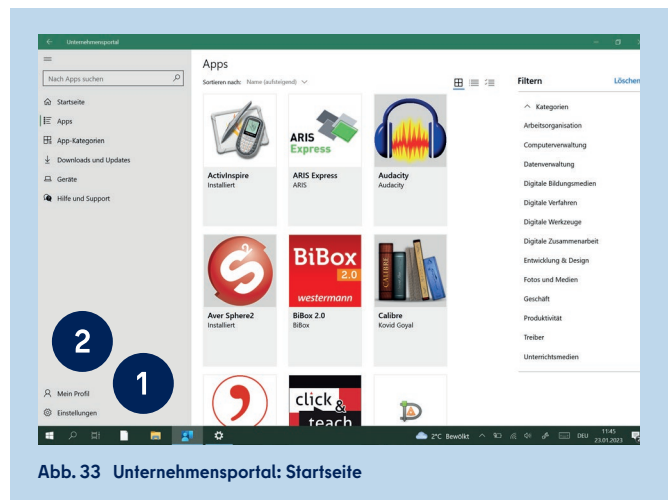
Unternehmensportal

Nach Apps suchen

Startseite
Apps
App-Kategorien
Downloads und Updates
Geräte
Hilfe und Support

Apps
Sortieren nach: Name (aufsteigend)

ActivInspire
Installiert

ARIS Express
ARIS Express
ARIS

Audacity
Audacity

Aver Sphere2
Installiert

BiBox 2.0
westermann
BiBox 2.0
BiBox

Calibre
Kovid Goyal

click & teach

Filtern
Löschen
Kategorien
Arbeitsorganisation
Computerverwaltung
Datenverwaltung
Digitale Bildungsmedien
Digitale Verfahren
Digitale Werkzeuge
Digitale Zusammenarbeit
Entwicklung & Design
Fotos und Medien
Geschäft
Produktivität
Treiber
Unterrichtsmedien

2
1

Mein Profil
Einstellungen

2°C Bewölkt
DEU
11:45
23.01.2023

Abb. 33 Unternehmensportal: Startseite